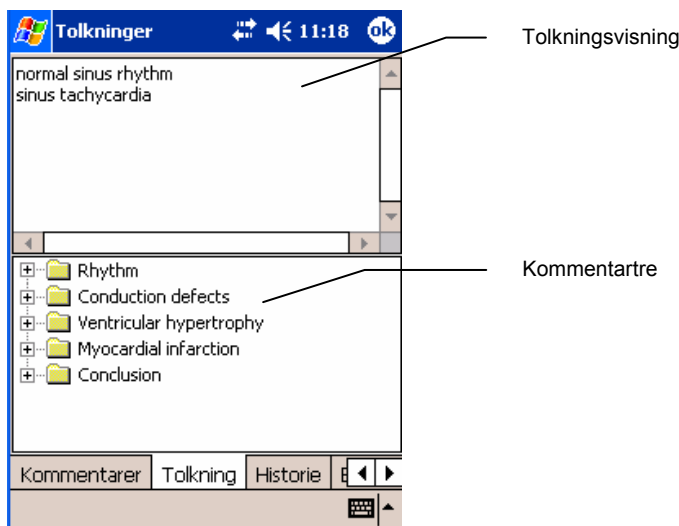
Tolkninger 11:18 ok

Tolkningsvisning

normal sinus rhythm
sinus tachycardia

Kommentartre

Rhythm
Conduction defects
Ventricular hypertrophy
Myocardial infarction
Conclusion

Kommentarer Tolkning Historie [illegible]